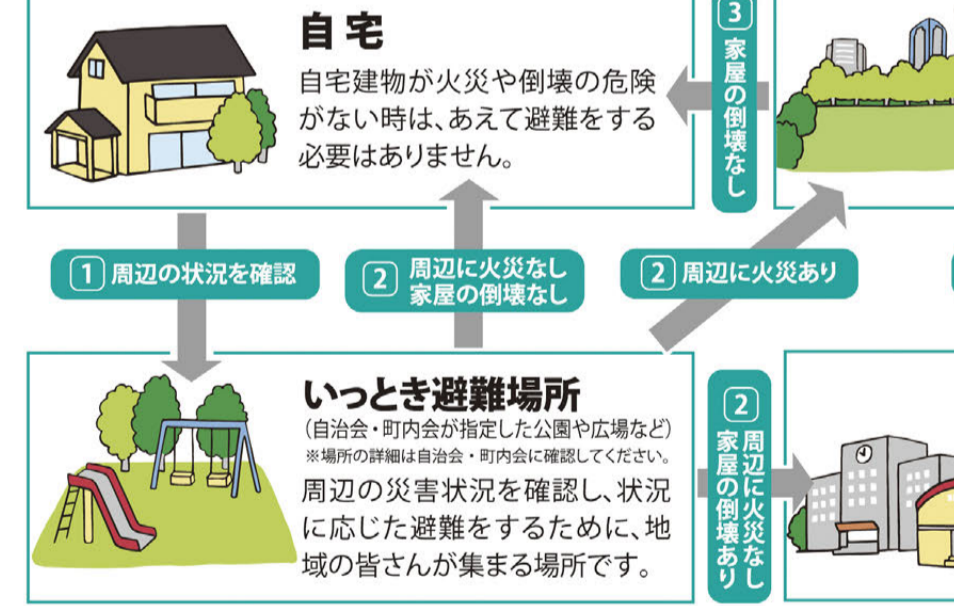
自宅

自宅建物が火災や倒壊の危険がない時は、あえて避難をする必要はありません。

3 家屋の倒壊なし

1 周辺の状況を確認

2 周辺に火災なし 家屋の倒壊なし

2 周辺に火災あり

いっとき避難場所

(自治会・町内会が指定した公園や広場など)

※場所の詳細は自治会・町内会に確認してください。

周辺の災害状況を確認し、状況に応じた避難をするために、地域の皆さんが集まる場所です。

2 周辺に火災なし 家屋の倒壊あり